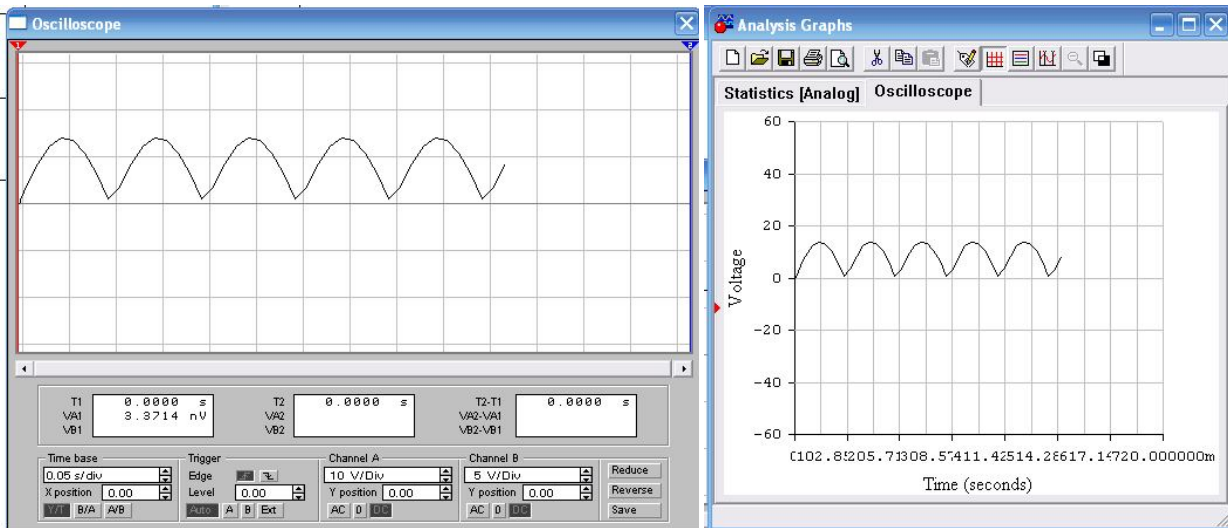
Oscilloscope

| T1 | 0.0000 s | T2 | 0.0000 s | T2-T1 | 0.0000 s |
|---|---|---|---|---|---|
| VA1 | 3.3714 nV | VA2 | | VA2-VA1 | |
| VB1 | | VB2 | | VB2-VB1 | |

Time base
0.05 s/div
X position 0.00
Y/T B/A A/B

Trigger
Edge
Level 0.00
Auto A B Ext

Channel A
10 V/Div
Y position 0.00
AC 0 DC

Channel B
5 V/Div
Y position 0.00
AC 0 DC

Reduce
Reverse
Save

Analysis Graphs

Statistics [Analog] Oscilloscope

60
40
20
0
-20
-40
-60
Voltage
0102.85205.71308.57411.42514.28617.14720.000000m
Time (seconds)